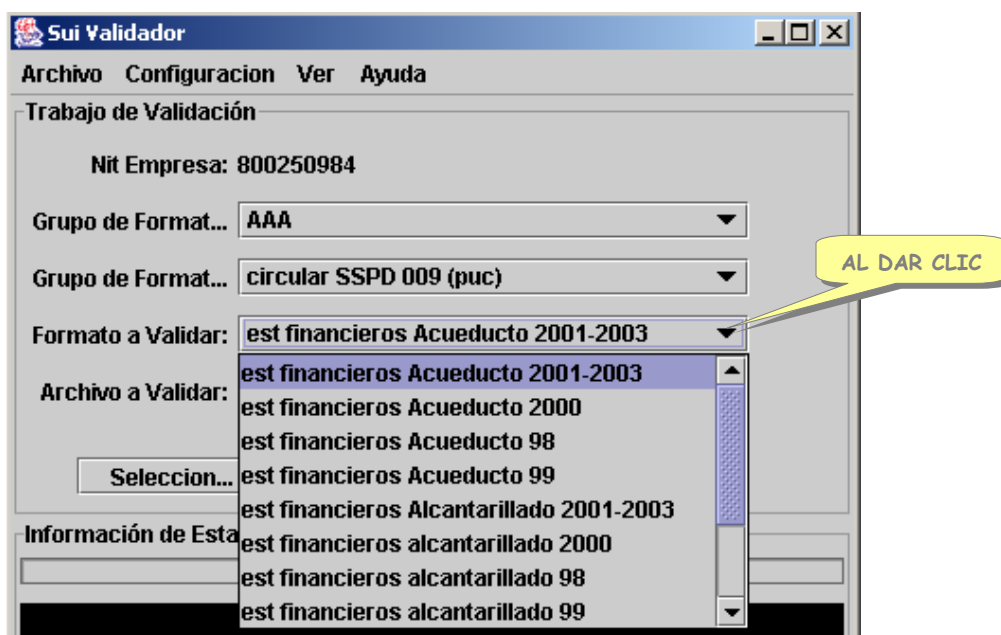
Sui Validador

Archivo Configuracion Ver Ayuda

Trabajo de Validación

Nit Empresa: 800250984

Grupo de Format... AAA

Grupo de Format... circular SSPD 009 (puc)

AL DAR CLIC

Formato a Validar: est financieros Acueducto 2001-2003

Archivo a Validar:

Seleccion...

Información de Esta

est financieros Acueducto 2001-2003
est financieros Acueducto 2000
est financieros Acueducto 98
est financieros Acueducto 99
est financieros Alcantarillado 2001-2003
est financieros alcantarillado 2000
est financieros alcantarillado 98
est financieros alcantarillado 99